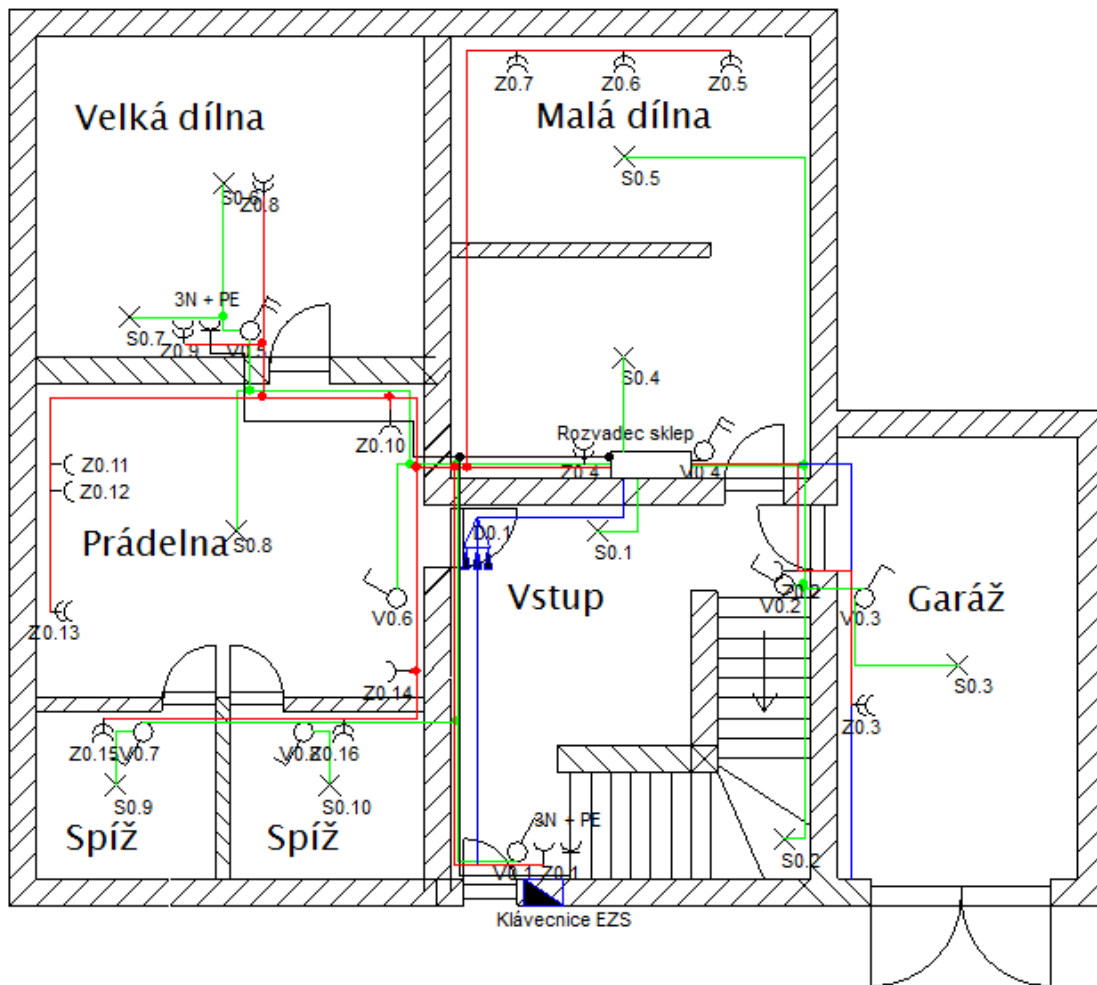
Z0.7
Z0.6
Z0.5
Velká dílna
Malá dílna
S0.5
S0.6
Z0.8
3N + PE
S0.7
Z0.9
V0.5
S0.4
Rozvadec sklep
Z0.10
Z0.4
V0.4
Z0.11
Z0.12
D0.1
Prádelna
S0.8
S0.1
Vstup
V0.2
Z0.2
V0.3
Garáž
V0.6
Z0.13
S0.3
Z0.14
Z0.3
Z0.15
V0.7
V0.8
Z0.16
S0.9
S0.10
3N + PE
Spíž
Spíž
S0.2
V0.1
Z0.1
Klávecnice EZS